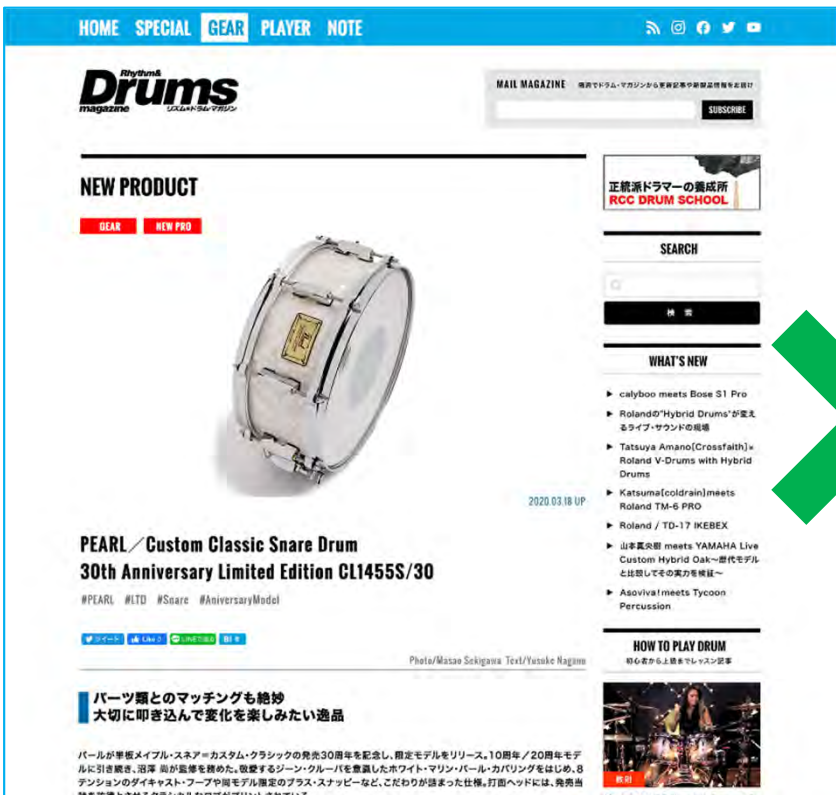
HOME SPECIAL GEAR PLAYER NOTE

Rhythm& Drums magazine リズム＆ドラム・マガジン

MAIL MAGAZINE 毎週でドラム・マガジンから更新記事や新製品情報をお届け

SUBSCRIBE

NEW PRODUCT

GEAR NEW PRO

2020.03.18 UP

PEARL／Custom Classic Snare Drum 30th Anniversary Limited Edition CL1455S/30

#PEARL #LTD #Snare #AniversaryModel

ツイート Like 0 LINEで送る B!

Photo/Masao Sekigawa Text/Yusuke Nagano

パーツ類とのマッチングも絶妙
大切に叩き込んで変化を楽しみたい逸品

パールが単板メイプル・スネア＝カスタム・クラシックの発売30周年を記念し、限定モデルをリリース。10周年／20周年モデルに引き続き、沼澤 尚が監修を務めた。敬愛するジーン・クルーパを意識したホワイト・マリン・パール・カバリングをはじめ、8テンションのダイキャスト・フープや同モデル限定のブラス・スナッピーなど、こだわりが詰まった仕様。打面ヘッドには、発売当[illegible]

正統派ドラマーの養成所
RCC DRUM SCHOOL

SEARCH

検索

WHAT'S NEW

calyboo meets Bose S1 Pro

Rolandの"Hybrid Drums"が変えるライブ・サウンドの現場

Tatsuya Amano[Crossfaith]× Roland V-Drums with Hybrid Drums

Katsuma[coldrain]meets Roland TM-6 PRO

Roland / TD-17 IKEBEX

山本真央樹 meets YAMAHA Live Custom Hybrid Oak〜歴代モデルと比較してその実力を検証〜

Asoviva! meets Tycoon Percussion

HOW TO PLAY DRUM
初心者から上級者までレッスン記事

教則